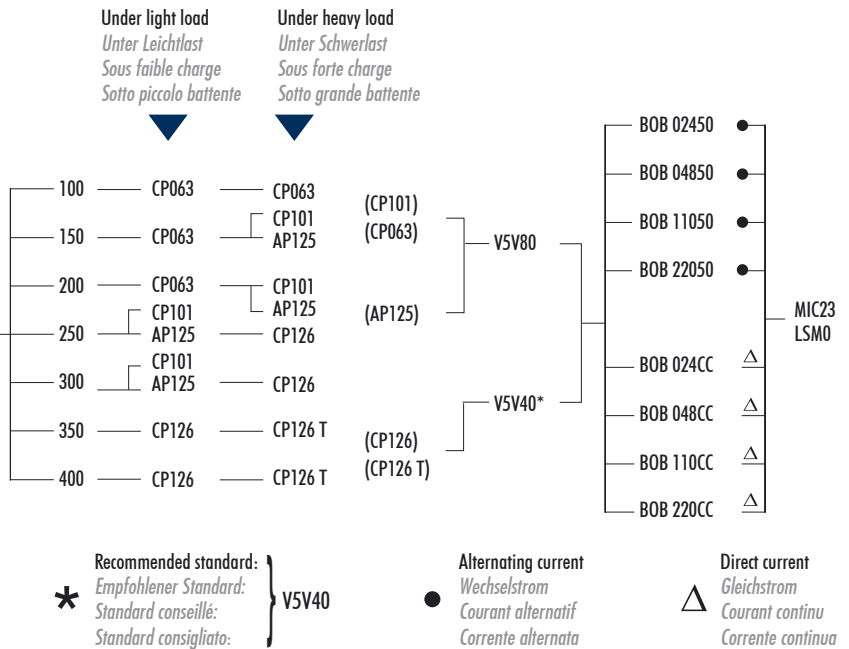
Under light load
Unter Leichtlast
Sous faible charge
Sotto piccolo battente

Under heavy load
Unter Schwerlast
Sous forte charge
Sotto grande battente

100 CP063 CP063
150 CP063 CP101 AP125
200 CP063 CP101 AP125
250 CP101 AP125 CP126
300 CP101 AP125 CP126
350 CP126 CP126 T
400 CP126 CP126 T

(CP101)
(CP063)
(AP125)
V5V80

(CP126)
(CP126 T)
V5V40*

BOB 02450
BOB 04850
BOB 11050
BOB 22050
BOB 024CC
BOB 048CC
BOB 110CC
BOB 220CC

MIC23
LSM0

Recommended standard:
Empfohlener Standard:
Standard conseillé:
Standard consigliato:
V5V40

Alternating current
Wechselstrom
Courant alternatif
Corrente alternata

Direct current
Gleichstrom
Courant continu
Corrente continua